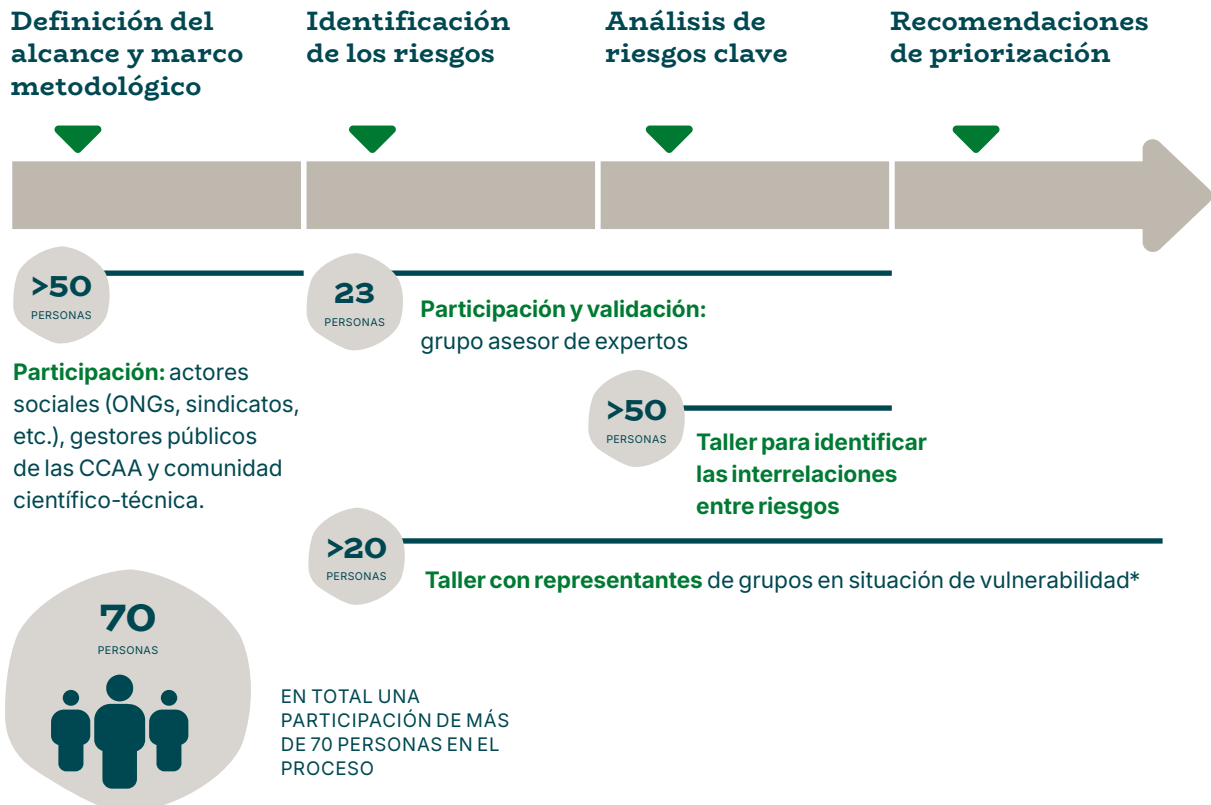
Definición del alcance y marco metodológico

Identificación de los riesgos

Análisis de riesgos clave

Recomendaciones de priorización

>50
PERSONAS

Participación: actores sociales (ONGs, sindicatos, etc.), gestores públicos de las CCAA y comunidad científico-técnica.

23
PERSONAS

Participación y validación: grupo asesor de expertos

>50
PERSONAS

Taller para identificar las interrelaciones entre riesgos

>20
PERSONAS

Taller con representantes de grupos en situación de vulnerabilidad*

70
PERSONAS

EN TOTAL UNA PARTICIPACIÓN DE MÁS DE 70 PERSONAS EN EL PROCESO